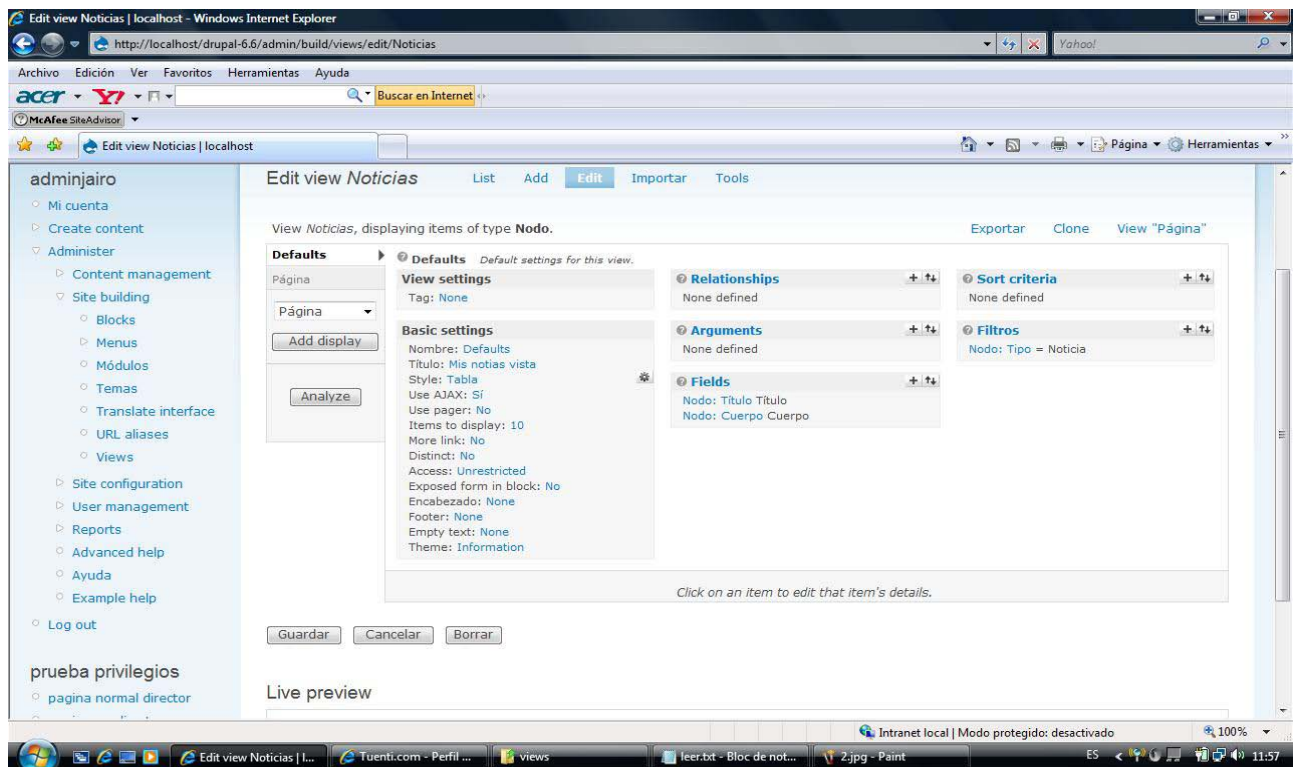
Edit view Noticias | localhost - Windows Internet Explorer

http://localhost/drupal-6.6/admin/build/views/edit/Noticias

Yahoo!

Archivo Edición Ver Favoritos Herramientas Ayuda

acer Y! Buscar en Internet

McAfee SiteAdvisor

Edit view Noticias | localhost

Página Herramientas

adminjairo
Mi cuenta
Create content
Administer
Content management
Site building
Blocks
Menus
Módulos
Temas
Translate interface
URL aliases
Views
Site configuration
User management
Reports
Advanced help
Ayuda
Example help
Log out

prueba privilegios
pagina normal director

Edit view *Noticias*

List Add Edit Importar Tools

View *Noticias*, displaying items of type **Nodo**.

Exportar Clone View "Página"

Defaults
Página
Página
Add display
Analyze

Defaults *Default settings for this view.*

View settings
Tag: None

Basic settings
Nombre: Defaults
Título: Mis notias vista
Style: Tabla
Use AJAX: Sí
Use pager: No
Items to display: 10
More link: No
Distinct: No
Access: Unrestricted
Exposed form in block: No
Encabezado: None
Footer: None
Empty text: None
Theme: Information

Relationships
None defined

Arguments
None defined

Fields
Nodo: Título Título
Nodo: Cuerpo Cuerpo

Sort criteria
None defined

Filtros
Nodo: Tipo = Noticia

*Click on an item to edit that item's details.*

Guardar Cancelar Borrar

Live preview

Intranet local | Modo protegido: desactivado 100%

Edit view Noticias | l... Tuenti.com - Perfil ... views leer.txt - Bloc de not... 2.jpg - Paint ES 11:57